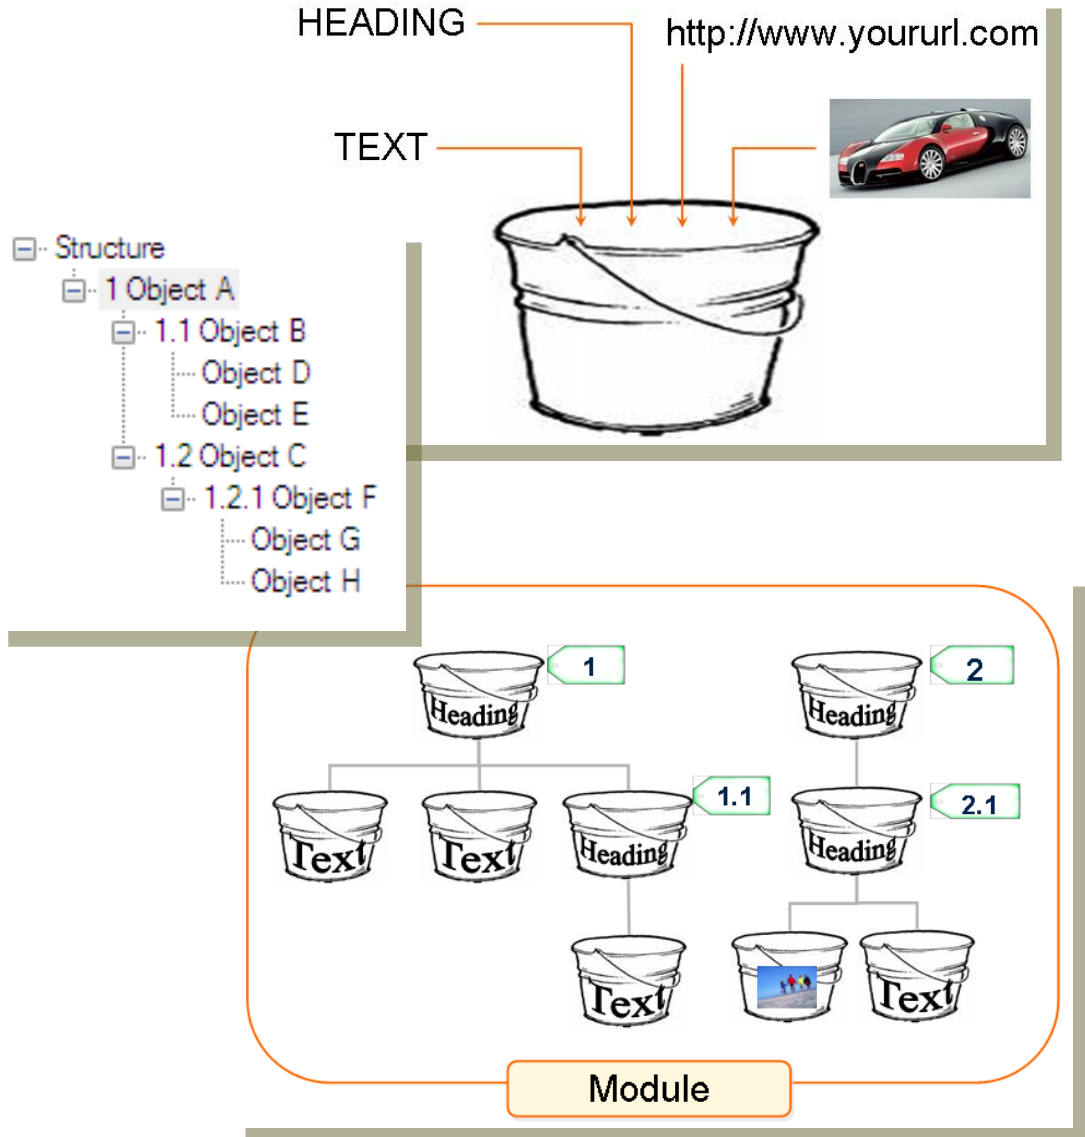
HEADING

http://www.yoururl.com

TEXT

Structure
1 Object A
1.1 Object B
Object D
Object E
1.2 Object C
1.2.1 Object F
Object G
Object H

Heading
1

Heading
2

Text

Text

Heading
1.1

Heading
2.1

Text

Text

Module